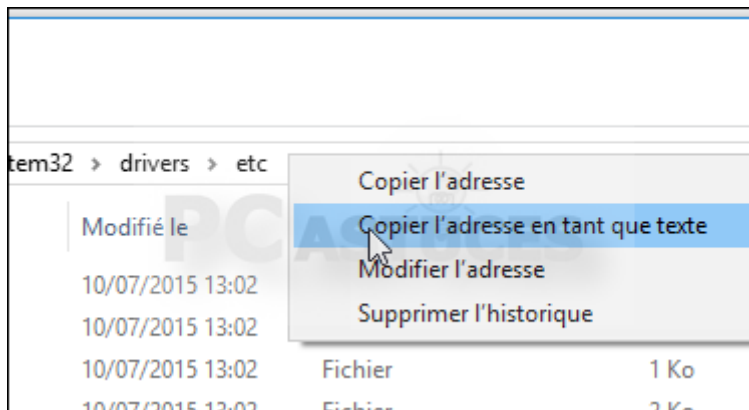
tem32 › drivers › etc

Modifié le

10/07/2015 13:02

10/07/2015 13:02

10/07/2015 13:02 Fichier 1 Ko

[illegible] Fichier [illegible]

Copier l'adresse

Copier l'adresse en tant que texte

Modifier l'adresse

Supprimer l'historique

PC ASTUCES